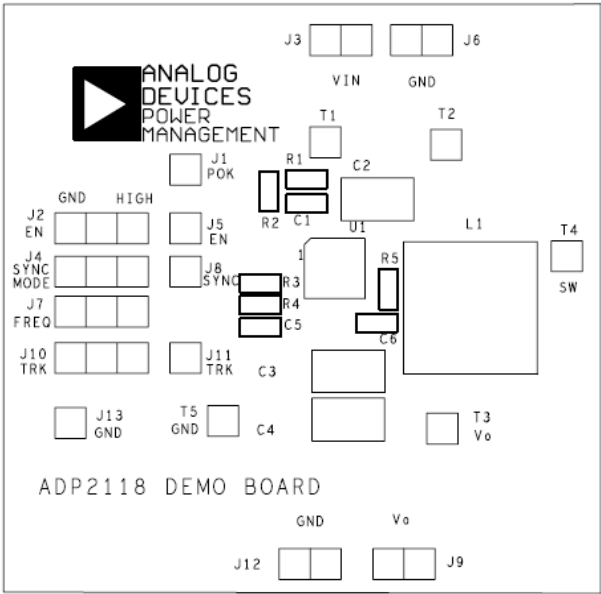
J3 J6
VIN GND
ANALOG DEVICES
POWER MANAGEMENT
T1 T2
J1 POK
R1 C2
GND HIGH
J2 EN
J5 EN
R2 C1
1 U1
L1
T4
SW
J4 SYNC MODE
J8 SYNC
R3
R4
R5
J7 FREQ
C5
C6
J10 TRK
J11 TRK
C3
J13 GND
T5 GND
C4
T3 Vo
ADP2118 DEMO BOARD
GND Vo
J12 J9